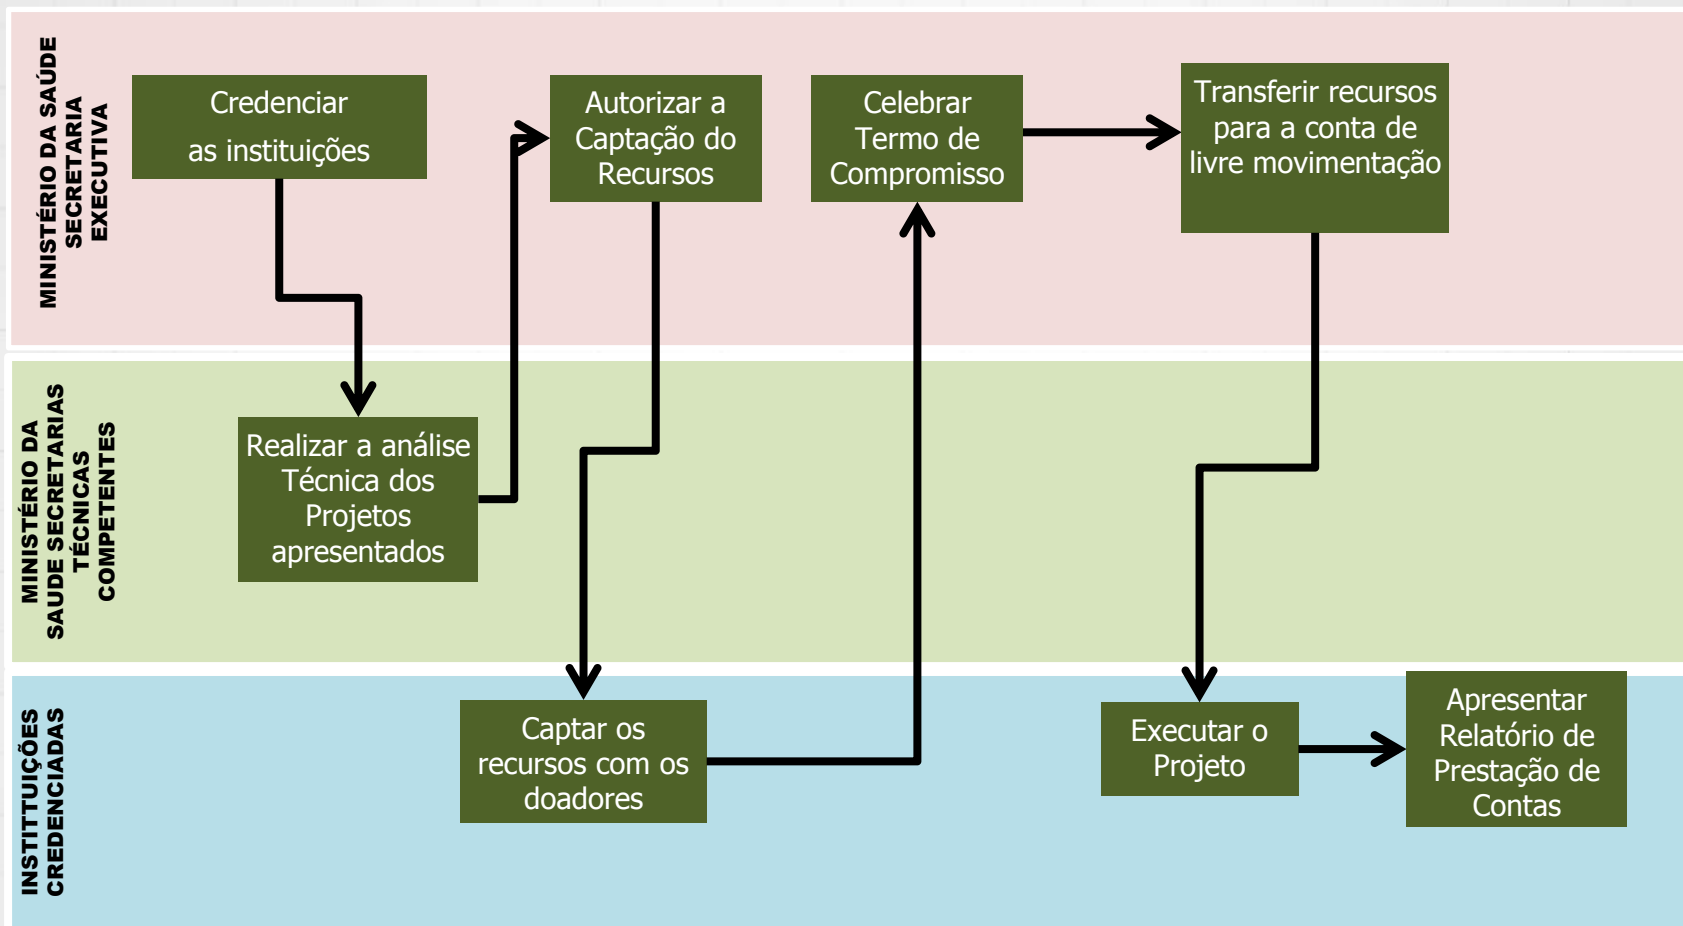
MINISTÉRIO DA SAÚDE SECRETARIA EXECUTIVA

Credenciar as instituições

Autorizar a Captação do Recursos

Celebrar Termo de Compromisso

Transferir recursos para a conta de livre movimentação

MINISTÉRIO DA SAUDE SECRETARIAS TÉCNICAS COMPETENTES

Realizar a análise Técnica dos Projetos apresentados

INSTITTUIÇÕES CREDENCIADAS

Captar os recursos com os doadores

Executar o Projeto

Apresentar Relatório de Prestação de Contas